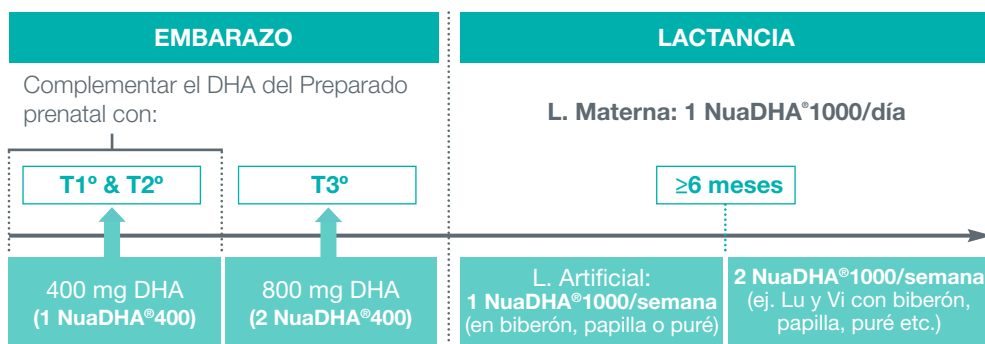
EMBARAZO

Complementar el DHA del Preparado prenatal con:

T1º & T2º

T3º

400 mg DHA
(1 NuaDHA®400)

800 mg DHA
(2 NuaDHA®400)

LACTANCIA

L. Materna: 1 NuaDHA®1000/día

≥6 meses

L. Artificial:
1 NuaDHA®1000/semana
(en biberón, papilla o puré)

2 NuaDHA®1000/semana
(ej. Lu y Vi con biberón, papilla, puré etc.)